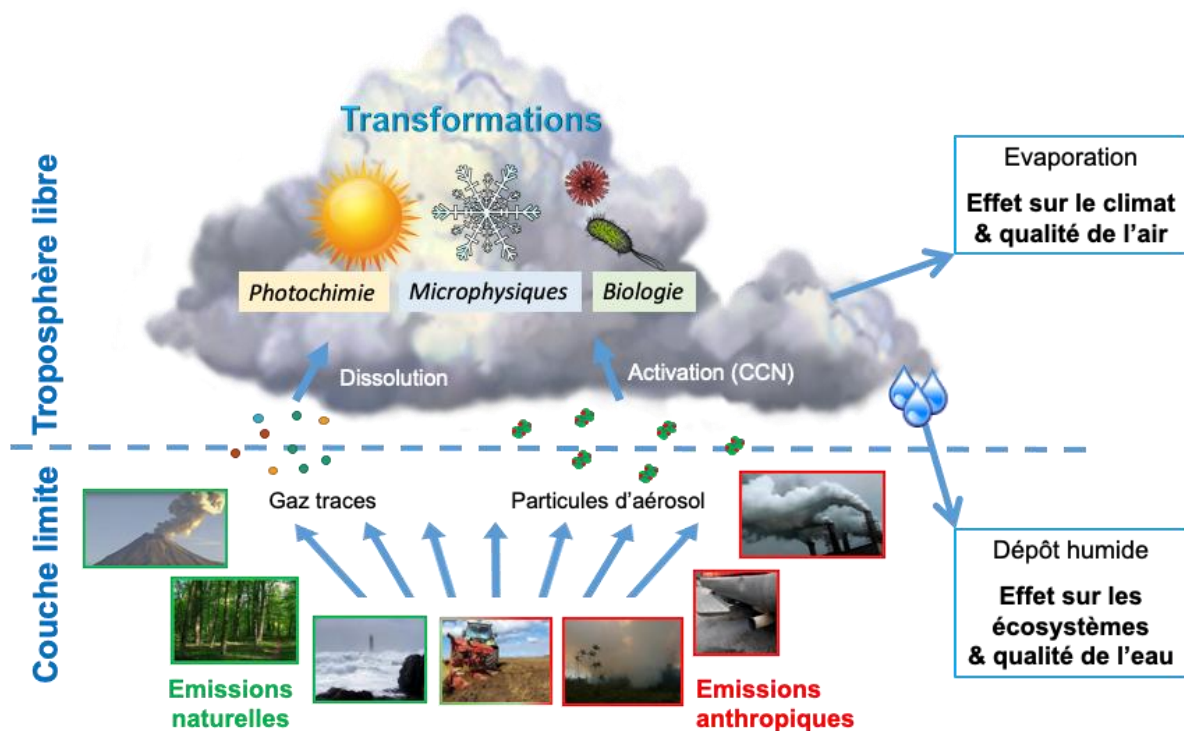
Troposphère libre

Transformations

Photochimie
Microphysiques
Biologie

Dissolution
Activation (CCN)

Evaporation
Effet sur le climat & qualité de l'air

Couche limite

Gaz traces
Particules d'aérosol

Dépôt humide
Effet sur les écosystèmes & qualité de l'eau

Emissions naturelles
Emissions anthropiques